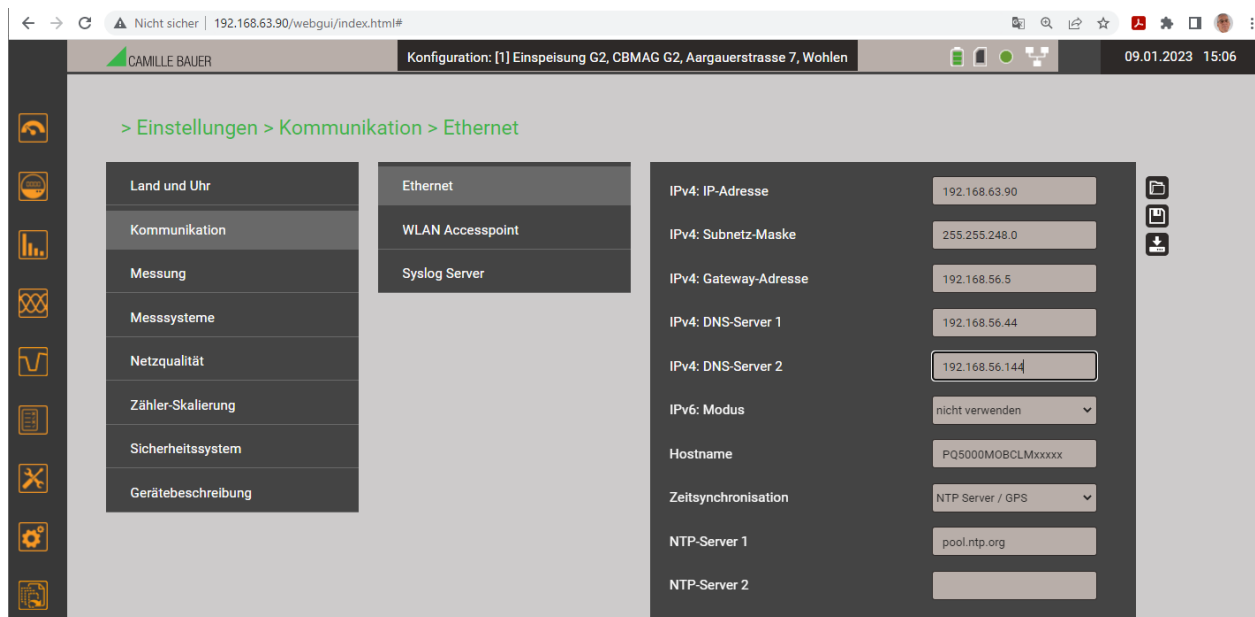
Nicht sicher | 192.168.63.90/webgui/index.html#

CAMILLE BAUER

Konfiguration: [1] Einspeisung G2, CBMAG G2, Aargauerstrasse 7, Wohlen

09.01.2023 15:06

> Einstellungen > Kommunikation > Ethernet

Land und Uhr
Kommunikation
Messung
Messsysteme
Netzqualität
Zähler-Skalierung
Sicherheitssystem
Gerätebeschreibung

Ethernet
WLAN Accesspoint
Syslog Server

| | |
|---|---|
| IPv4: IP-Adresse | 192.168.63.90 |
| IPv4: Subnetz-Maske | 255.255.248.0 |
| IPv4: Gateway-Adresse | 192.168.56.5 |
| IPv4: DNS-Server 1 | 192.168.56.44 |
| IPv4: DNS-Server 2 | 192.168.56.144 |
| IPv6: Modus | nicht verwenden |
| Hostname | PQ5000MOBCLMxxxxx |
| Zeitsynchronisation | NTP Server / GPS |
| NTP-Server 1 | pool.ntp.org |
| NTP-Server 2 | |